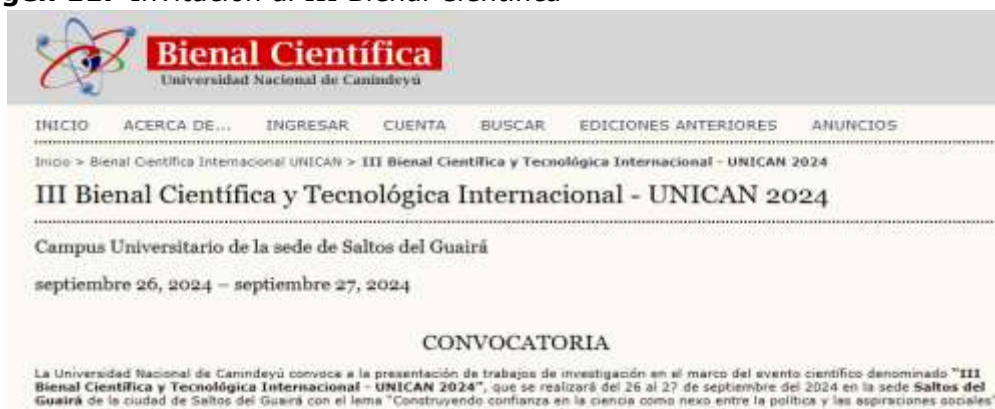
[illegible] 11. Invitación al III Bienal Científica

Bienal Científica
Universidad Nacional de Canindeyú

INICIO ACERCA DE... INGRESAR CUENTA BUSCAR EDICIONES ANTERIORES ANUNCIOS

Inicio > Bienal Científica Internacional UNICAN > III Bienal Científica y Tecnológica Internacional - UNICAN 2024

III Bienal Científica y Tecnológica Internacional - UNICAN 2024

Campus Universitario de la sede de Saltos del Guairá

septiembre 26, 2024 – septiembre 27, 2024

CONVOCATORIA

La Universidad Nacional de Canindeyú convoca a la presentación de trabajos de investigación en el marco del evento científico denominado "III Bienal Científica y Tecnológica Internacional - UNICAN 2024", que se realizará del 26 al 27 de septiembre del 2024 en la sede Saltos del Guairá de la ciudad de Saltos del Guairá con el lema "Construyendo confianza en la ciencia como nexo entre la política y las aspiraciones sociales"